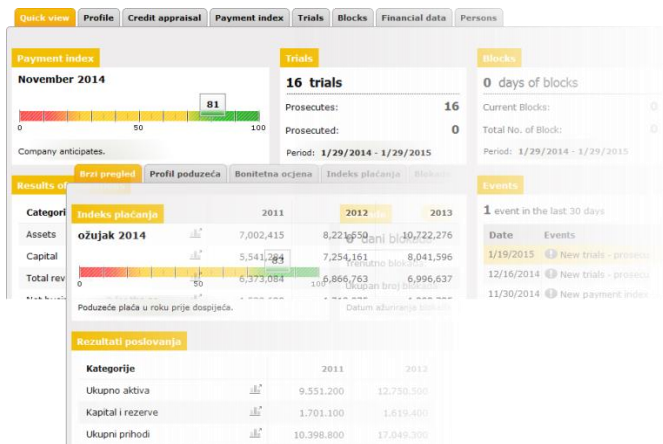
Quick view | Profile | Credit appraisal | Payment index | Trials | Blocks | Financial data | Persons

Payment index
November 2014
81
0 50 100
Company anticipates.

Trials
16 trials
Prosecutes: 16
Prosecuted: 0
Period: 1/29/2014 - 1/29/2015

Blocks
0 days of blocks
Current Blocks: 0
Total No. of Block: 0
Period: 1/29/2014 - 1/29/2015

Results of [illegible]
Categori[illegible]
Assets
Capital
Total rev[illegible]
Net busi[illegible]

| | 2011 | 2012 | 2013 |
|---|---|---|---|
| | 7,002,415 | 8,221,550 | 10,722,276 |
| | 5,541,264 | 7,254,161 | 8,041,596 |
| | 6,373,084 | 6,866,763 | 6,996,637 |

Events
1 event in the last 30 days
| Date | Events |
|---|---|
| 1/19/2015 | New trials - prosecu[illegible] |
| 12/16/2014 | New trials - prosecu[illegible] |
| 11/30/2014 | New payment index |

Brzi pregled | Profil poduzeća | Bonitetna ocjena | Indeks plaćanja | Blokade

Indeks plaćanja
ožujak 2014
83
0 50 100
Poduzeće plaća u roku prije dospijeća.

0 dani blokade
Trenutno blokiran:
Ukupan broj blokada:
Datum ažuriranja blokada:

Rezultati poslovanja
| Kategorije | | 2011 | 2012 |
|---|---|---|---|
| Ukupno aktiva | | 9.551.200 | 12.730.500 |
| Kapital i rezerve | | 1.701.100 | 1.619.400 |
| Ukupni prihodi | | 10.398.800 | 17.049.300 |